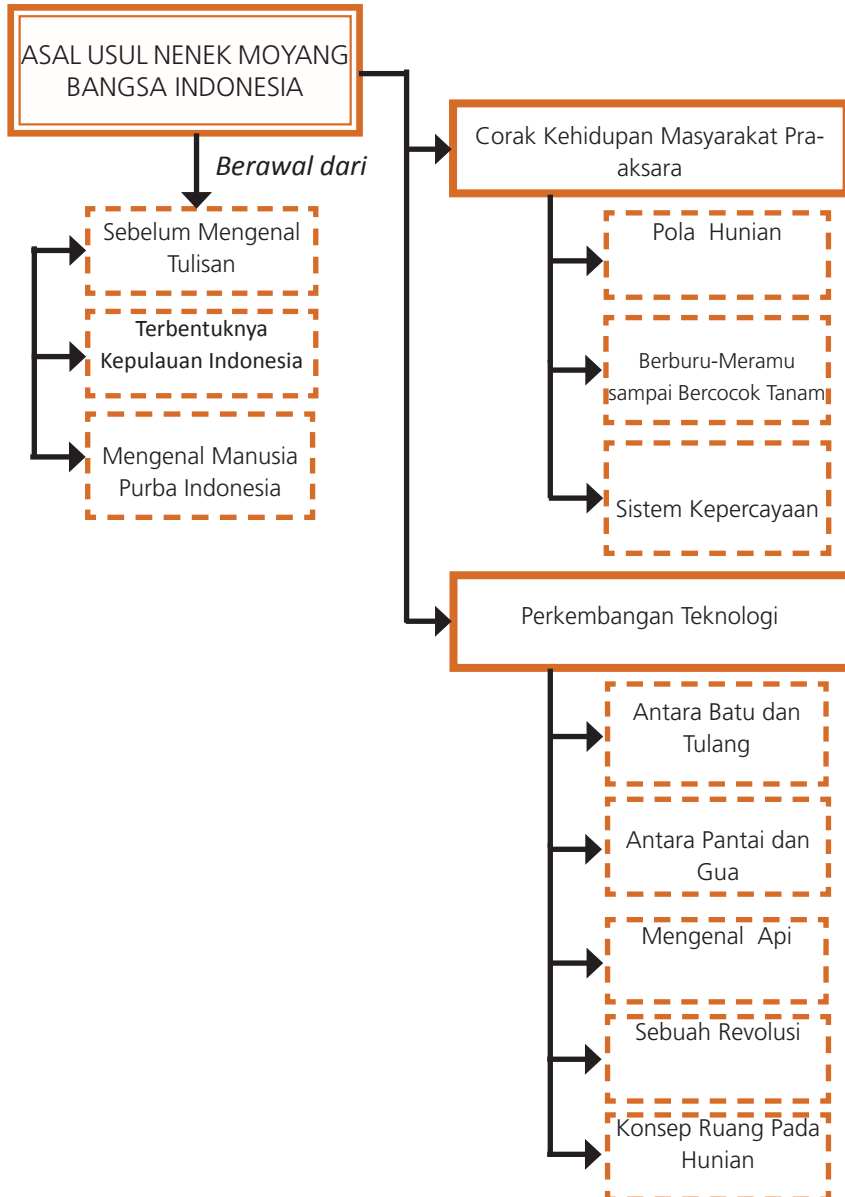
ASAL USUL NENEK MOYANG BANGSA INDONESIA

Berawal dari

Sebelum Mengenal Tulisan

Terbentuknya Kepulauan Indonesia

Mengenal Manusia Purba Indonesia

Corak Kehidupan Masyarakat Pra-aksara

Pola Hunian

Berburu-Meramu sampai Bercocok Tanam

Sistem Kepercayaan

Perkembangan Teknologi

Antara Batu dan Tulang

Antara Pantai dan Gua

Mengenal Api

Sebuah Revolusi

Konsep Ruang Pada Hunian